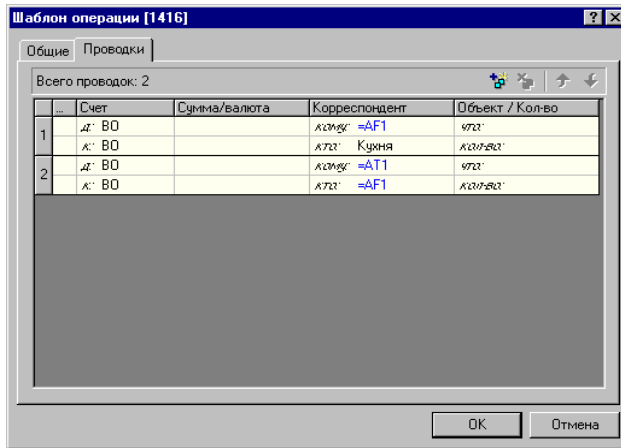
Шаблон операции [1416]

Общие | Проводки

Всего проводок: 2

| | ... | Счет | Сумма/валюта | Корреспондент | Объект / Кол-во |
|---|---|---|---|---|---|
| 1 | | д: ВО | | кому: =AF1 | что: |
| | | к: ВО | | кто: Кухня | кол-во: |
| 2 | | д: ВО | | кому: =AT1 | что: |
| | | к: ВО | | кто: =AF1 | кол-во: |

OK | Отмена